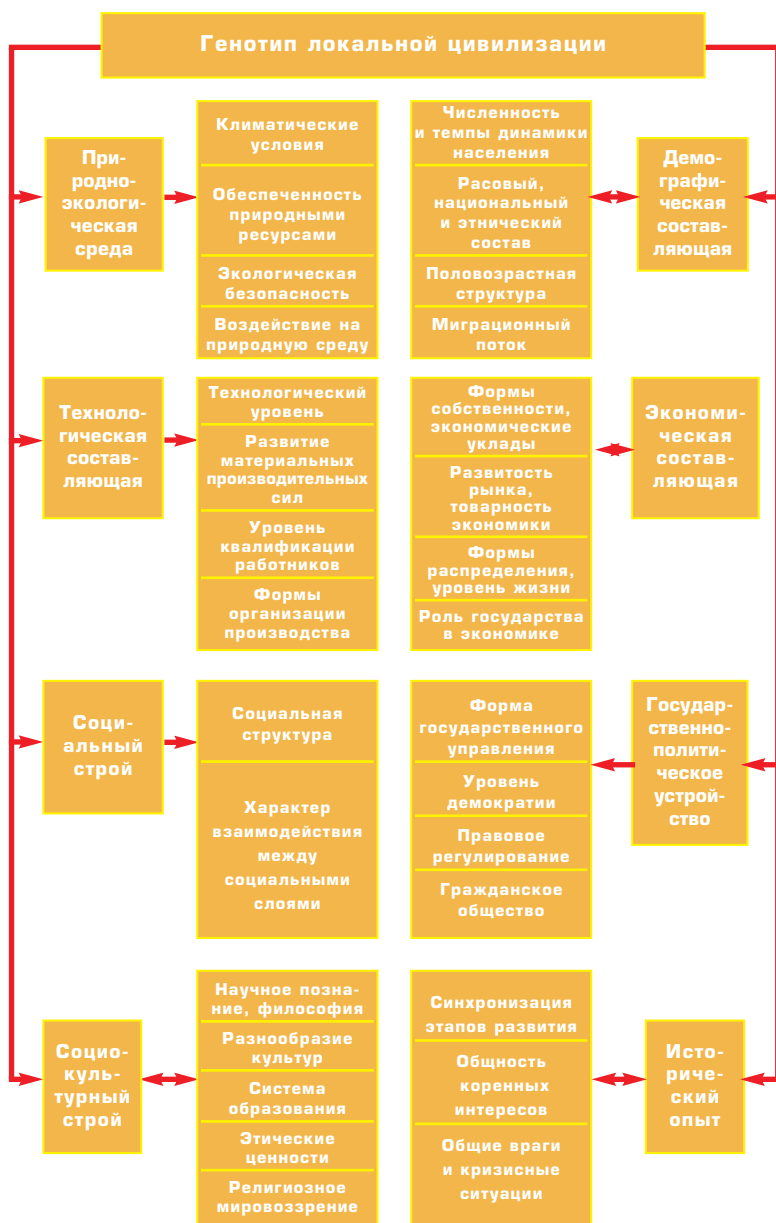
Генотип локальной цивилизации

Природно-экологическая среда

Климатические условия

Обеспеченность природными ресурсами

Экологическая безопасность

Воздействие на природную среду

Численность и темпы динамики населения

Расовый, национальный и этнический состав

Половозрастная структура

Миграционный поток

Демографическая составляющая

Технологическая составляющая

Технологический уровень

Развитие материальных производительных сил

Уровень квалификации работников

Формы организации производства

Формы собственности, экономические уклады

Развитость рынка, товарность экономики

Формы распределения, уровень жизни

Роль государства в экономике

Экономическая составляющая

Социальный строй

Социальная структура

Характер взаимодействия между социальными слоями

Форма государственного управления

Уровень демократии

Правовое регулирование

Гражданское общество

Государственно-политическое устройство

Социокультурный строй

Научное познание, философия

Разнообразие культур

Система образования

Этические ценности

Религиозное мировоззрение

Синхронизация этапов развития

Общность коренных интересов

Общие враги и кризисные ситуации

Исторический опыт